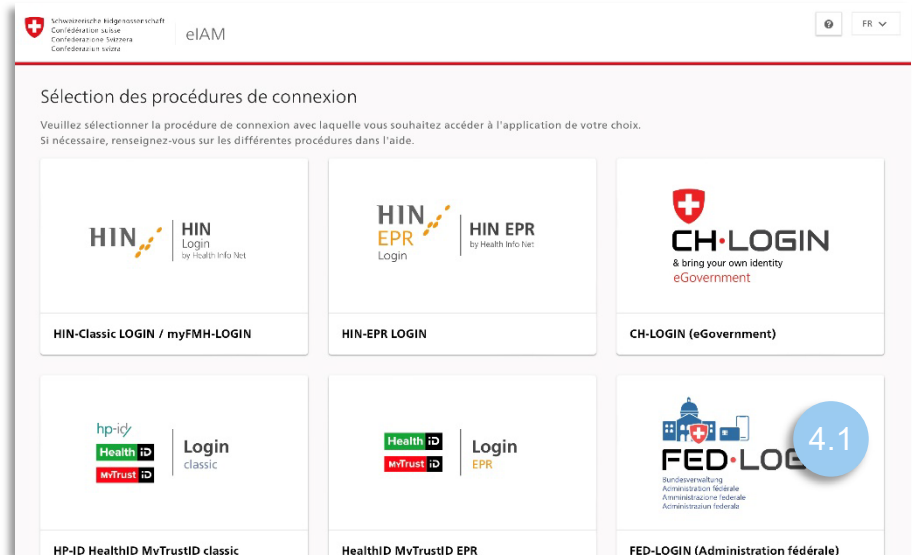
Schweizerische Eidgenossenschaft
Confédération suisse
Confederazione Svizzera
Confederaziun svizra

eIAM

FR

Sélection des procédures de connexion

Veuillez sélectionner la procédure de connexion avec laquelle vous souhaitez accéder à l'application de votre choix.
Si nécessaire, renseignez-vous sur les différentes procédures dans l'aide.

HIN HIN Login by Health Info Net

HIN-Classic LOGIN / myFMH-LOGIN

HIN EPR Login HIN EPR by Health Info Net

HIN-EPR LOGIN

CH·LOGIN
& bring your own identity
eGovernment

CH-LOGIN (eGovernment)

hp-id
Health iD
MyTrust iD
Login classic

HP-ID HealthID MyTrustID classic

Health iD
MyTrust iD
Login EPR

HealthID MyTrustID EPR

FED·LOG
4.1
Bundesverwaltung
Administration fédérale
Amministrazione federale
Administraziun federala

FED-LOGIN (Administration fédérale)